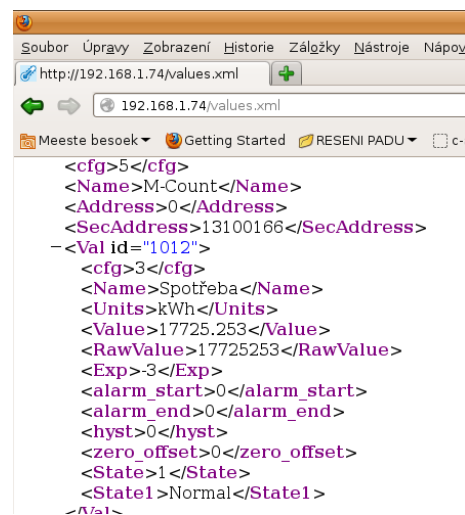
Soubor Úpravy Zobrazení Historie Záložky Nástroje Nápov

http://192.168.1.74/values.xml

192.168.1.74/values.xml

Meeste besoek Getting Started RESENI PADU c-

<cfg>5</cfg>
<Name>M-Count</Name>
<Address>0</Address>
<SecAddress>13100166</SecAddress>
-<Val id="1012">
<cfg>3</cfg>
<Name>Spotřeba</Name>
<Units>kWh</Units>
<Value>17725.253</Value>
<RawValue>17725253</RawValue>
<Exp>-3</Exp>
<alarm_start>0</alarm_start>
<alarm_end>0</alarm_end>
<hyst>0</hyst>
<zero_offset>0</zero_offset>
<State>1</State>
<State1>Normal</State1>
</Val>